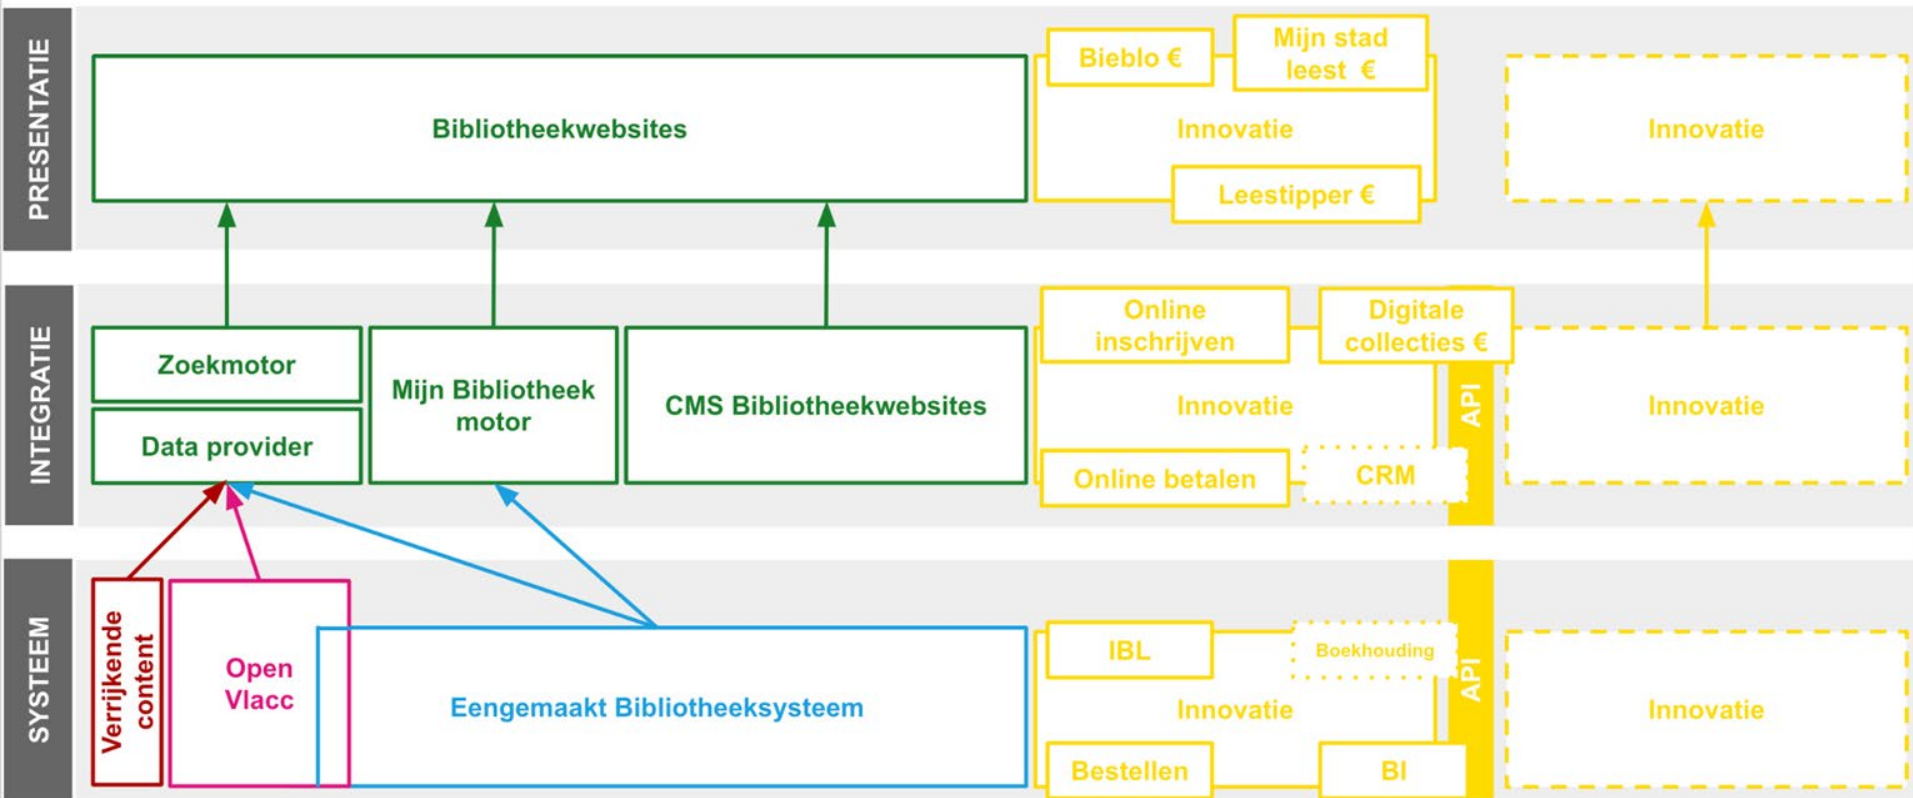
PRESENTATIE

Bibliotheekwebsites

Bieblo €

Mijn stad leest €

Innovatie

Leestipper €

Innovatie

INTEGRATIE

Zoekmotor

Data provider

Mijn Bibliotheek motor

CMS Bibliotheekwebsites

Online inschrijven

Digitale collecties €

Innovatie

Online betalen

CRM

API

Innovatie

SYSTEEM

Verrijkende content

Open Vlacc

Eengemaakt Bibliotheeksysteem

IBL

Boekhouding

Innovatie

Bestellen

BI

API

Innovatie